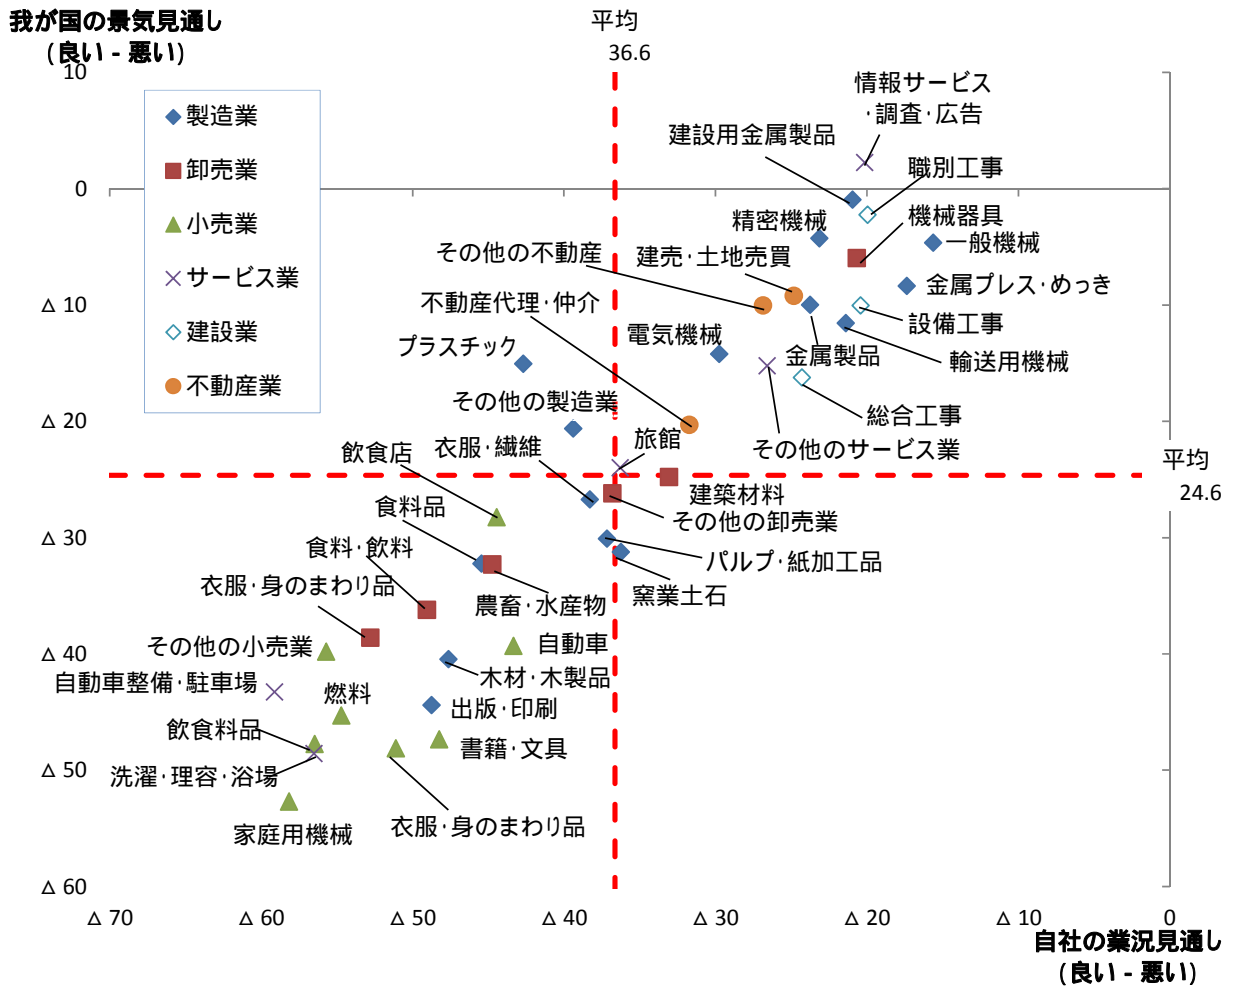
我が国の景気見通し
(良い - 悪い)

平均
36.6

10
0
△ 10
△ 20
△ 30
△ 40
△ 50
△ 60

製造業
卸売業
小売業
サービス業
建設業
不動産業

情報サービス
・調査・広告
建設用金属製品
職別工事
精密機械
機械器具
一般機械
その他の不動産
建売・土地売買
金属プレス・めっき
不動産代理・仲介
設備工事
電気機械
プラスチック
金属製品
輸送用機械
総合工事
その他の製造業
旅館
その他のサービス業
飲食店
衣服・繊維
平均
24.6
建築材料
その他の卸売業
食料品
食料・飲料
パルプ・紙加工品
衣服・身のまわり品
農畜・水産物
窯業土石
その他の小売業
自動車
自動車整備・駐車場
木材・木製品
燃料
出版・印刷
飲食料品
書籍・文具
洗濯・理容・浴場
衣服・身のまわり品
家庭用機械

△ 70
△ 60
△ 50
△ 40
△ 30
△ 20
△ 10
0

自社の業況見通し
(良い - 悪い)